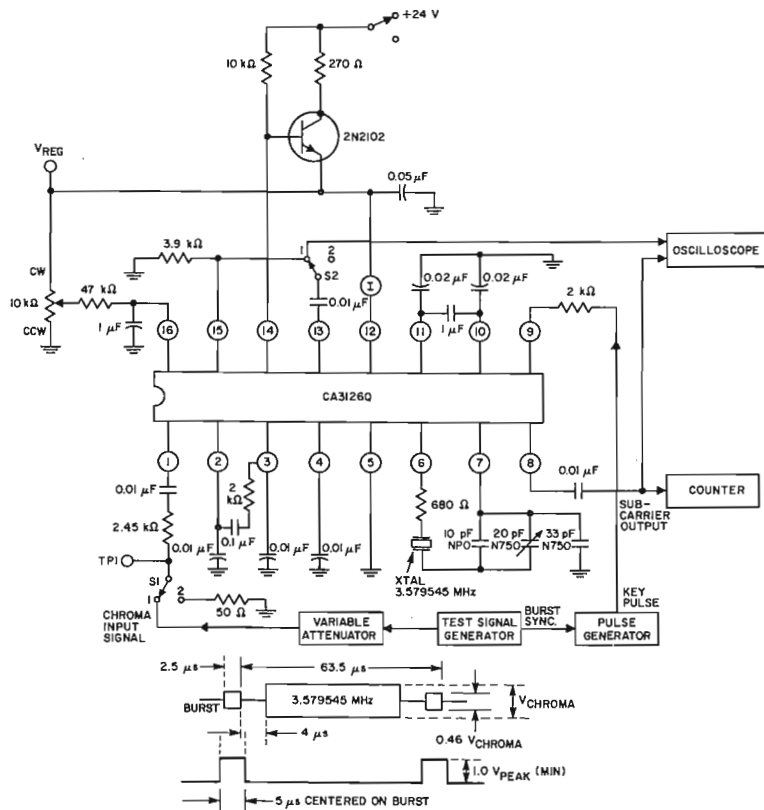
+24 V
10 kΩ
270 Ω
2N2102
$V_{REG}$
0.05 μF
3.9 kΩ
1
2
S2
OSCILLOSCOPE
CW
47 kΩ
10 kΩ
CCW
1 μF
0.01 μF
I
0.02 μF
0.02 μF
1 μF
2 kΩ
16
15
14
13
12
11
10
9
CA3126Q
1
2
3
4
5
6
7
8
0.01 μF
0.01 μF
COUNTER
2 kΩ
680 Ω
2.45 kΩ
0.01 μF
0.1 μF
0.01 μF
0.01 μF
10 pF NPO
20 pF N750
33 pF N750
SUB-CARRIER OUTPUT
TP1
S1
1
2
50 Ω
XTAL 3.579545 MHz
KEY PULSE
CHROMA INPUT SIGNAL
VARIABLE ATTENUATOR
TEST SIGNAL GENERATOR
BURST SYNC.
PULSE GENERATOR
2.5 μs
63.5 μs
BURST
3.579545 MHz
$V_{CHROMA}$
4 μs
0.46 $V_{CHROMA}$
1.0 $V_{PEAK}$ (MIN)
5 μs CENTERED ON BURST